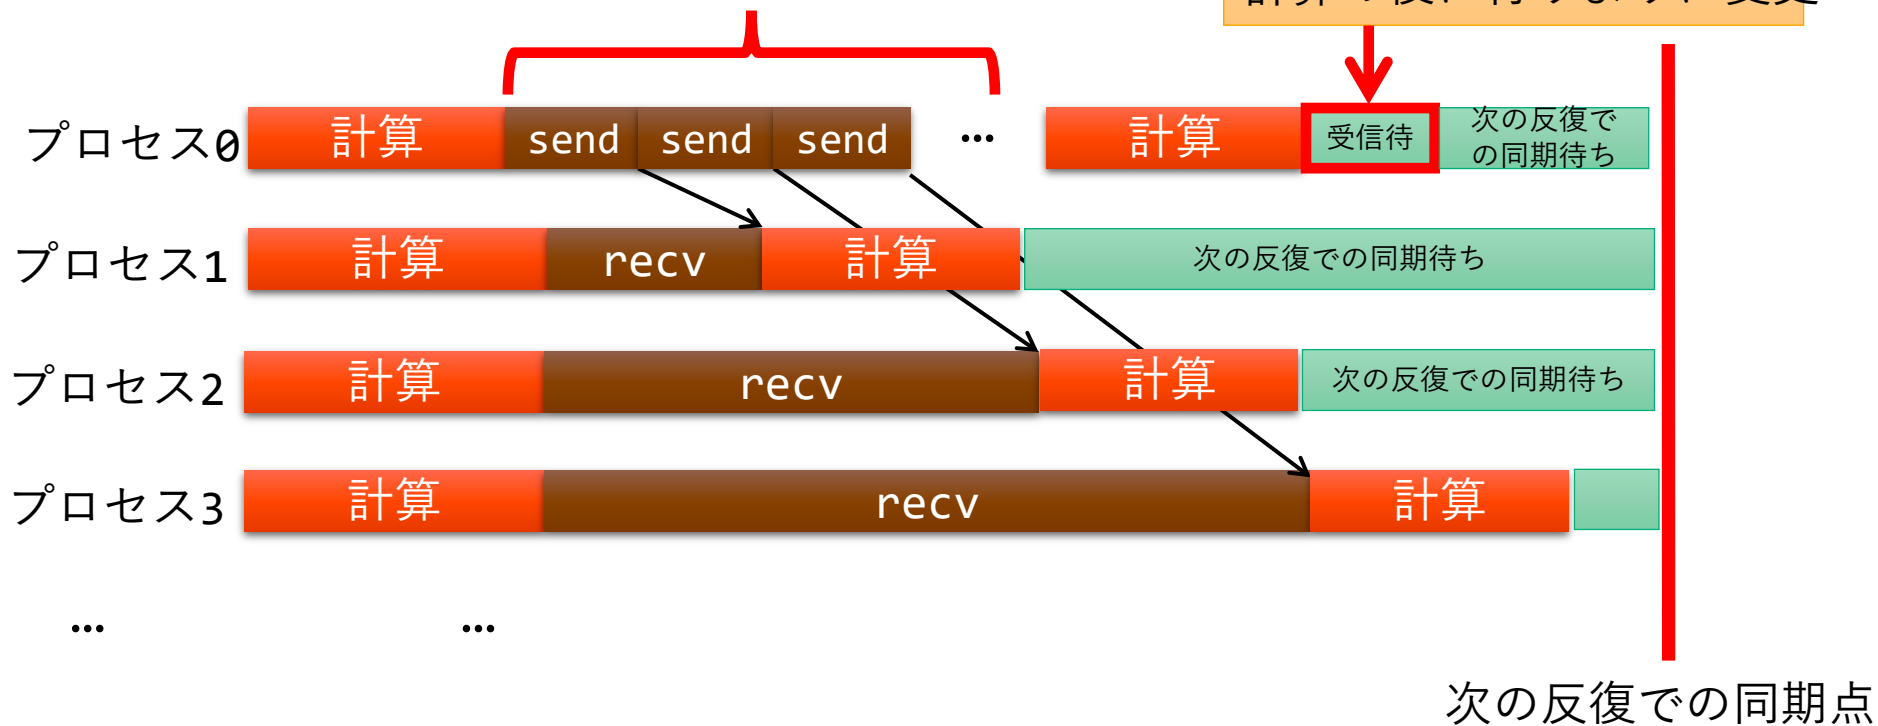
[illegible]

プロセス0 計算 send send send … 計算 受信待 次の反復での同期待ち

プロセス1 計算 recv 計算 次の反復での同期待ち

プロセス2 計算 recv 計算 次の反復での同期待ち

プロセス3 計算 recv 計算

… …

次の反復での同期点